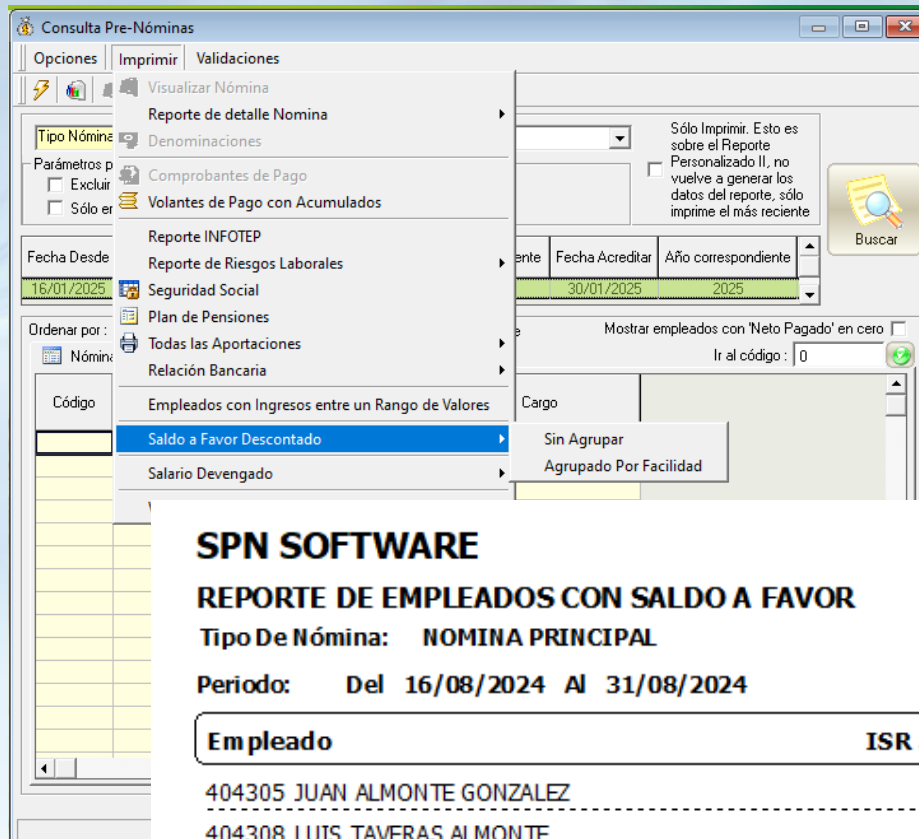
Consulta Pre-Nóminas

Opciones Imprimir Validaciones

Visualizar Nómina
Reporte de detalle Nomina
Denominaciones
Comprobantes de Pago
Volantes de Pago con Acumulados
Reporte INFOTEP
Reporte de Riesgos Laborales
Seguridad Social
Plan de Pensiones
Todas las Aportaciones
Relación Bancaria
Empleados con Ingresos entre un Rango de Valores
Saldo a Favor Descontado
Salario Devengado

Sin Agrupar
Agrupado Por Facilidad

Tipo Nómina
Parámetros p
Excluir
Sólo en

Sólo Imprimir. Esto es sobre el Reporte Personalizado II, no vuelve a generar los datos del reporte, sólo imprime el más reciente

Buscar

| Fecha Desde | ente | Fecha Acreditar | Año correspondiente |
|---|---|---|---|
| 16/01/2025 | | 30/01/2025 | 2025 |

Ordenar por :
Mostrar empleados con 'Neto Pagado' en cero
Ir al código : 0
Nómina
Código
Cargo

SPN SOFTWARE
REPORTE DE EMPLEADOS CON SALDO A FAVOR
Tipo De Nómina: NOMINA PRINCIPAL
Periodo: Del 16/08/2024 Al 31/08/2024

Empleado ISR
404305 JUAN ALMONTE GONZALEZ
404308 LUIS TAVERAS ALMONTE